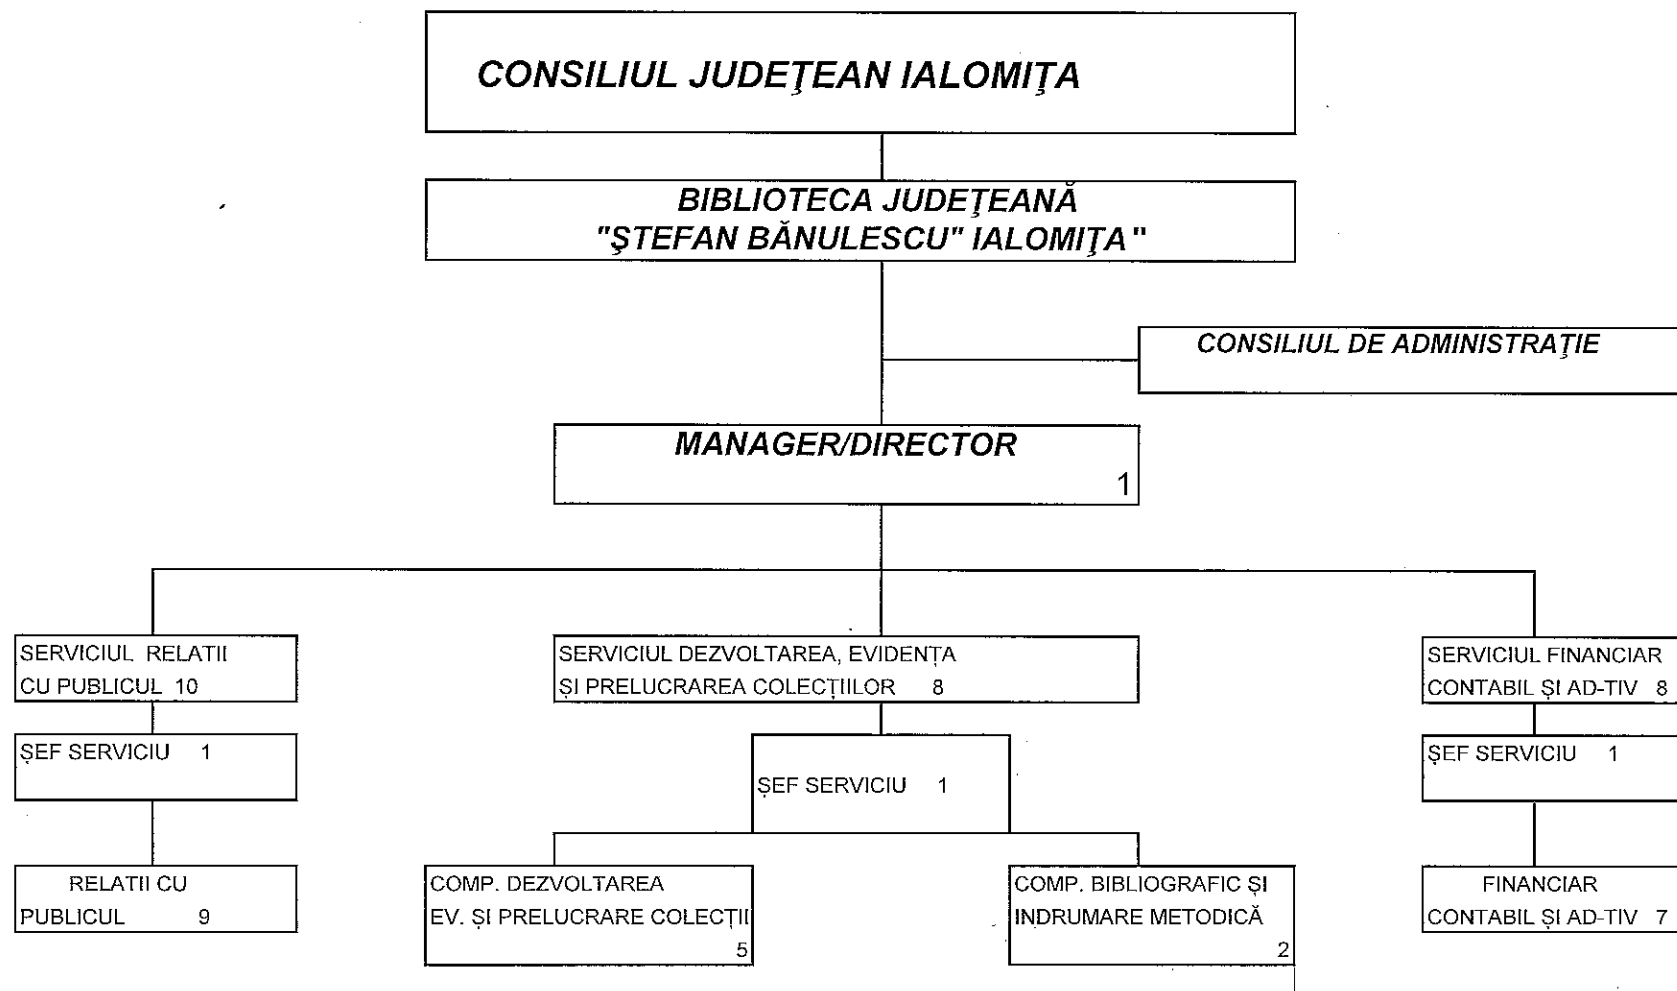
CONSILIUL JUDEŢEAN IALOMIŢA

BIBLIOTECA JUDEŢEANĂ "ŞTEFAN BĂNULESCU" IALOMIŢA"

CONSILIUL DE ADMINISTRAŢIE

MANAGER/DIRECTOR
1

SERVICIUL RELATII CU PUBLICUL 10

ŞEF SERVICIU 1

RELATII CU PUBLICUL 9

SERVICIUL DEZVOLTAREA, EVIDENȚA ȘI PRELUCRAREA COLECȚIILOR 8

ȘEF SERVICIU 1

COMP. DEZVOLTAREA EV. ȘI PRELUCRARE COLECȚII
5

COMP. BIBLIOGRAFIC ȘI INDRUMARE METODICĂ
2

SERVICIUL FINANCIAR CONTABIL ȘI AD-TIV 8

ȘEF SERVICIU 1

FINANCIAR CONTABIL ȘI AD-TIV 7